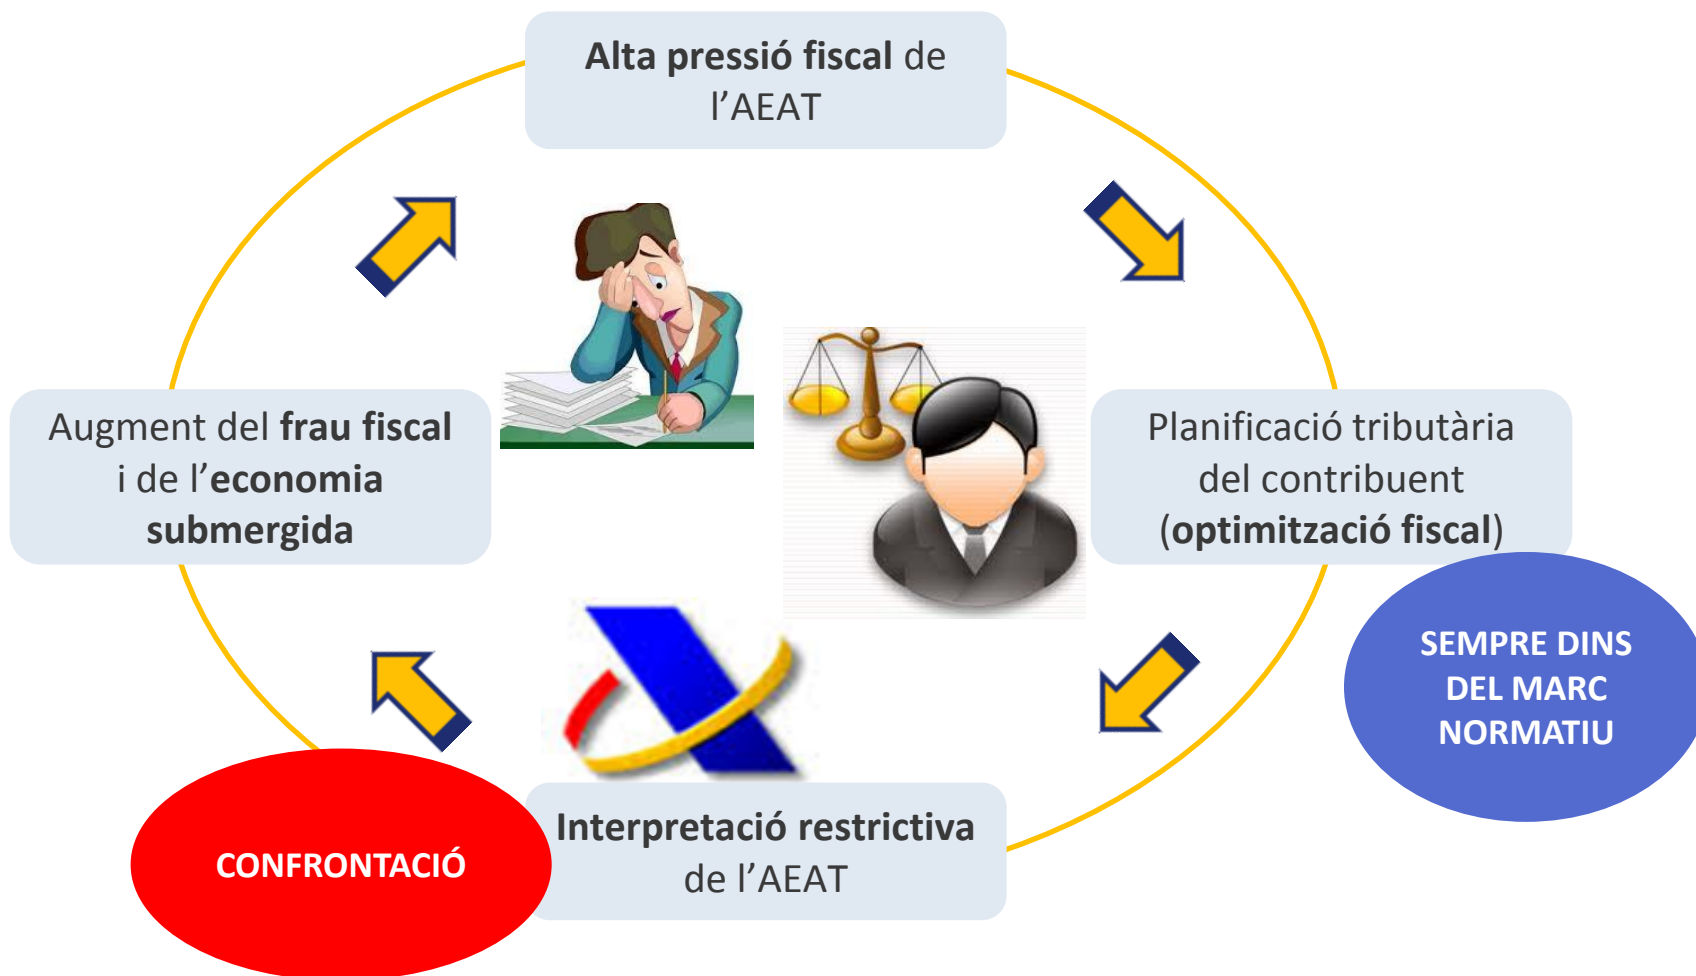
Alta pressió fiscal de l'AEAT

Planificació tributària del contribuent (optimització fiscal)

SEMPRE DINS DEL MARC NORMATIU

Interpretació restrictiva de l'AEAT

CONFRONTACIÓ

Augment del frau fiscal i de l'economia submergida